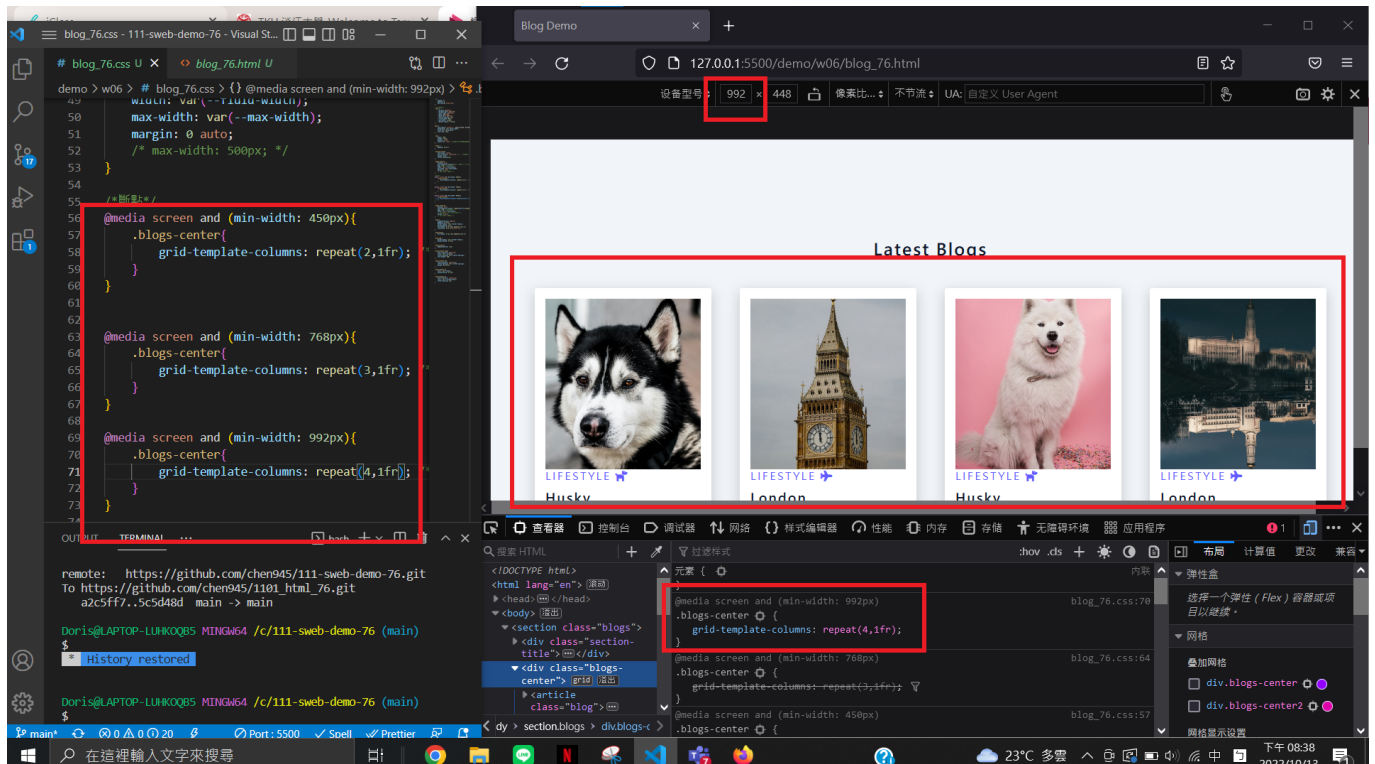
blog_76.css - 111-sweb-demo-76 - Visual St...

# blog_76.css U    <> blog_76.html U

demo > w06 > # blog_76.css > {} @media screen and (min-width: 992px) >

49 width: var(--fluid-width);
50 max-width: var(--max-width);
51 margin: 0 auto;
52 /* max-width: 500px; */
53 }
54
55 /*斷點*/
56 @media screen and (min-width: 450px){
57 .blogs-center{
58 grid-template-columns: repeat(2,1fr);
59 }
60 }
61
62
63 @media screen and (min-width: 768px){
64 .blogs-center{
65 grid-template-columns: repeat(3,1fr);
66 }
67 }
68
69 @media screen and (min-width: 992px){
70 .blogs-center{
71 grid-template-columns: repeat(4,1fr);
72 }
73 }
74

OUTPUT TERMINAL ... bash

remote: https://github.com/chen945/111-sweb-demo-76.git
To https://github.com/chen945/1101_html_76.git
a2c5ff7..5c5d48d main -> main

Doris@LAPTOP-LUHKOQB5 MINGW64 /c/111-sweb-demo-76 (main)
$
* History restored

Doris@LAPTOP-LUHKOQB5 MINGW64 /c/111-sweb-demo-76 (main)
$

main* ⊗0 ⚠0 ⓘ20 Port : 5500 ✓ Spell ✓ Prettier

Blog Demo
127.0.0.1:5500/demo/w06/blog_76.html
设备型号 992 × 448 像素比... 不节流 UA: 自定义 User Agent

Latest Blogs

LIFESTYLE
Husky
LIFESTYLE
London
LIFESTYLE
Husky
LIFESTYLE
London

查看器 控制台 调试器 网络 样式编辑器 性能 内存 存储 无障碍环境 应用程序
搜索 HTML   过滤样式   :hov .cls
<!DOCTYPE html>
<html lang="en"> 滚动
<head>...</head>
<body> 溢出
<section class="blogs">
<div class="section-title">...</div>
<div class="blogs-center"> grid 溢出
<article class="blog">

元素 { 内联
}
@media screen and (min-width: 992px) blog_76.css:70
.blogs-center {
grid-template-columns: repeat(4,1fr);
}
@media screen and (min-width: 768px) blog_76.css:64
.blogs-center {
grid-template-columns: repeat(3,1fr);
}
@media screen and (min-width: 450px) blog_76.css:57
.blogs-center {

dy > section.blogs > div.blogs-c

布局 计算值 更改 兼容
弹性盒
选择一个弹性（Flex）容器或项目以继续。
网格
叠加网格
div.blogs-center
div.blogs-center2
网格显示设置

在這裡輸入文字來搜尋
23°C 多雲 中 下午 08:38 2022/10/13